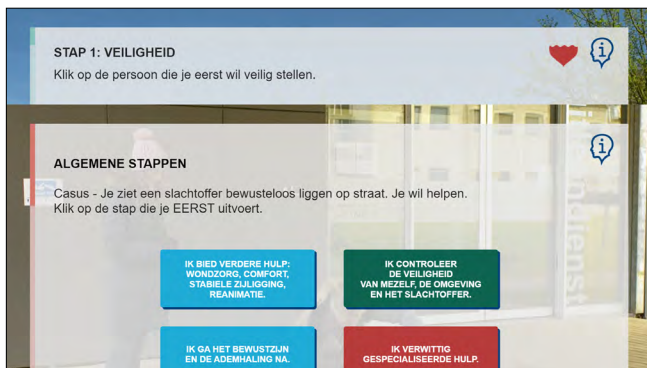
STAP 1: VEILIGHEID

Klik op de persoon die je eerst wil veilig stellen.

ALGEMENE STAPPEN

Casus - Je ziet een slachtoffer bewusteloos liggen op straat. Je wil helpen.
Klik op de stap die je EERST uitvoert.

IK BIED VERDERE HULP: WONDZORG, COMFORT, STABIELE ZIJLIGGING, REANIMATIE.

IK CONTROLEER DE VEILIGHEID VAN MEZELF, DE OMGEVING EN HET SLACHTOFFER.

IK GA HET BEWUSTZIJN EN DE ADEMHALING NA.

IK VERWITTIG GESPECIALISEERDE HULP.

dienst